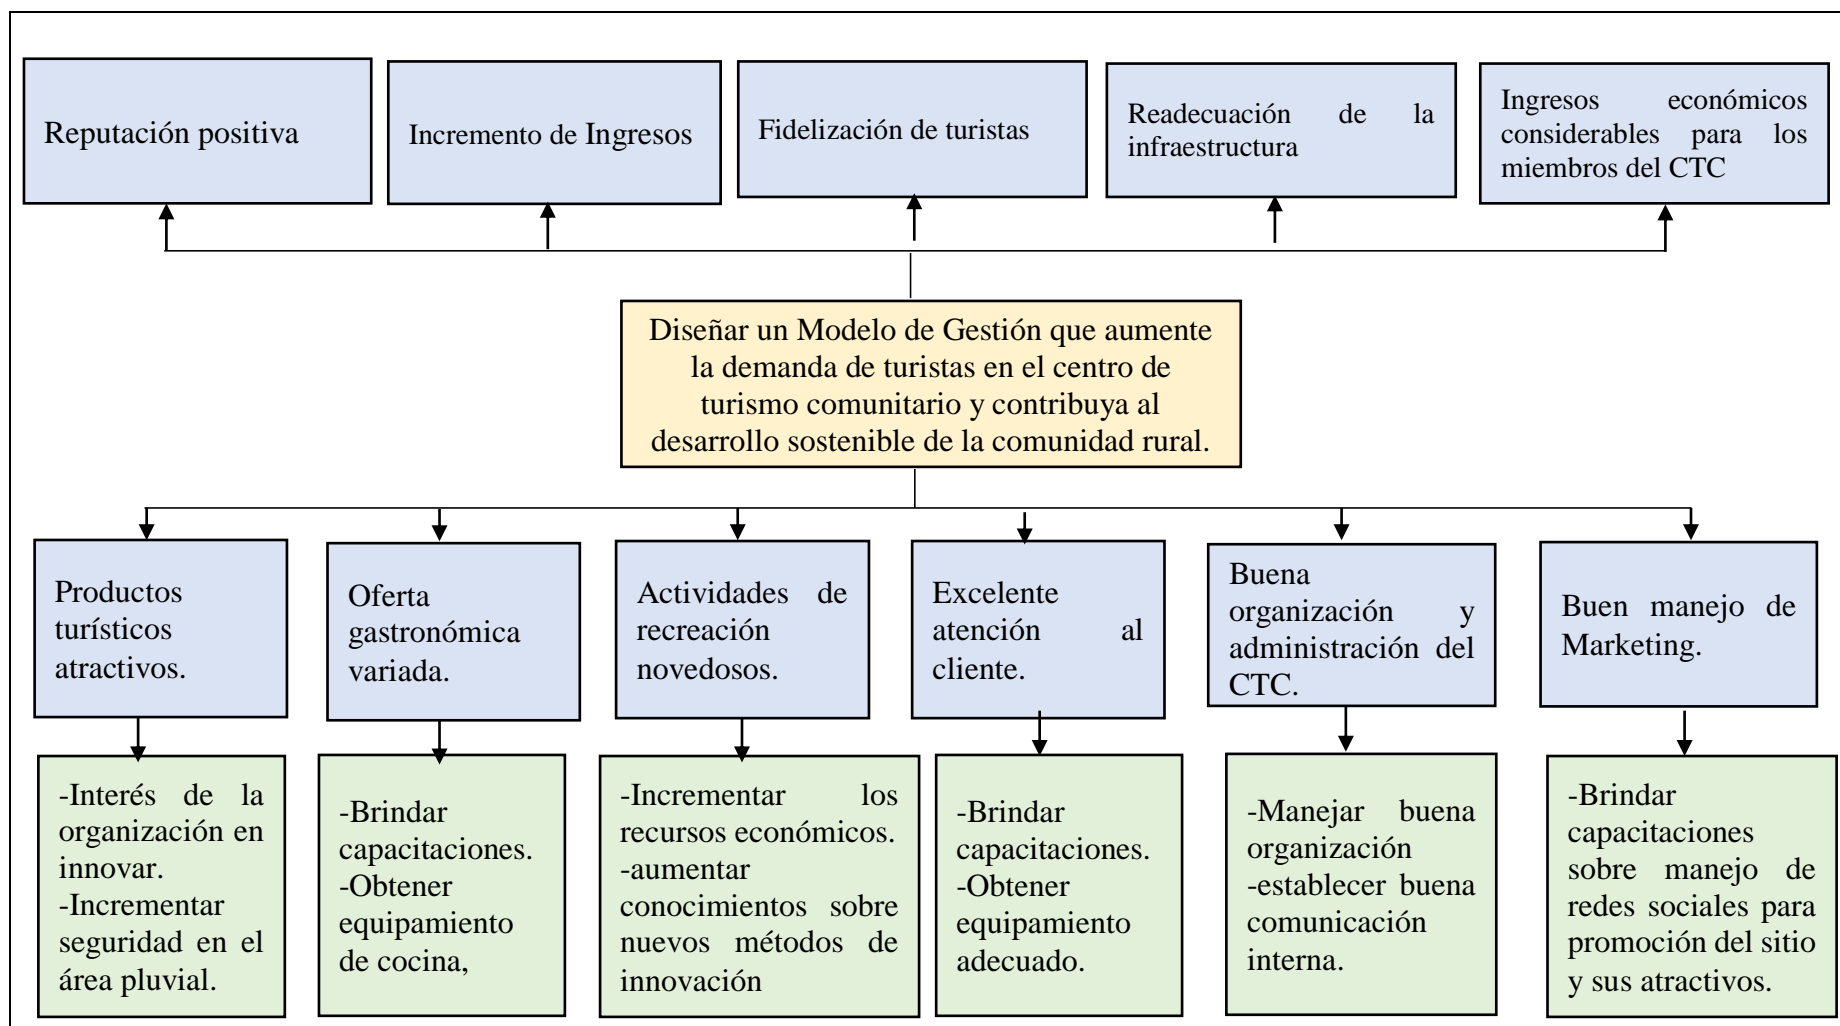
Reputación positiva

Incremento de Ingresos

Fidelización de turistas

Readecuación de la infraestructura

Ingresos económicos considerables para los miembros del CTC

Diseñar un Modelo de Gestión que aumente la demanda de turistas en el centro de turismo comunitario y contribuya al desarrollo sostenible de la comunidad rural.

Productos turísticos atractivos.

Oferta gastronómica variada.

Actividades de recreación novedosos.

Excelente atención al cliente.

Buena organización y administración del CTC.

Buen manejo de Marketing.

-Interés de la organización en innovar.
-Incrementar seguridad en el área pluvial.

-Brindar capacitaciones.
-Obtener equipamiento de cocina,

-Incrementar los recursos económicos.
-aumentar conocimientos sobre nuevos métodos de innovación

-Brindar capacitaciones.
-Obtener equipamiento adecuado.

-Manejar buena organización
-establecer buena comunicación interna.

-Brindar capacitaciones sobre manejo de redes sociales para promoción del sitio y sus atractivos.